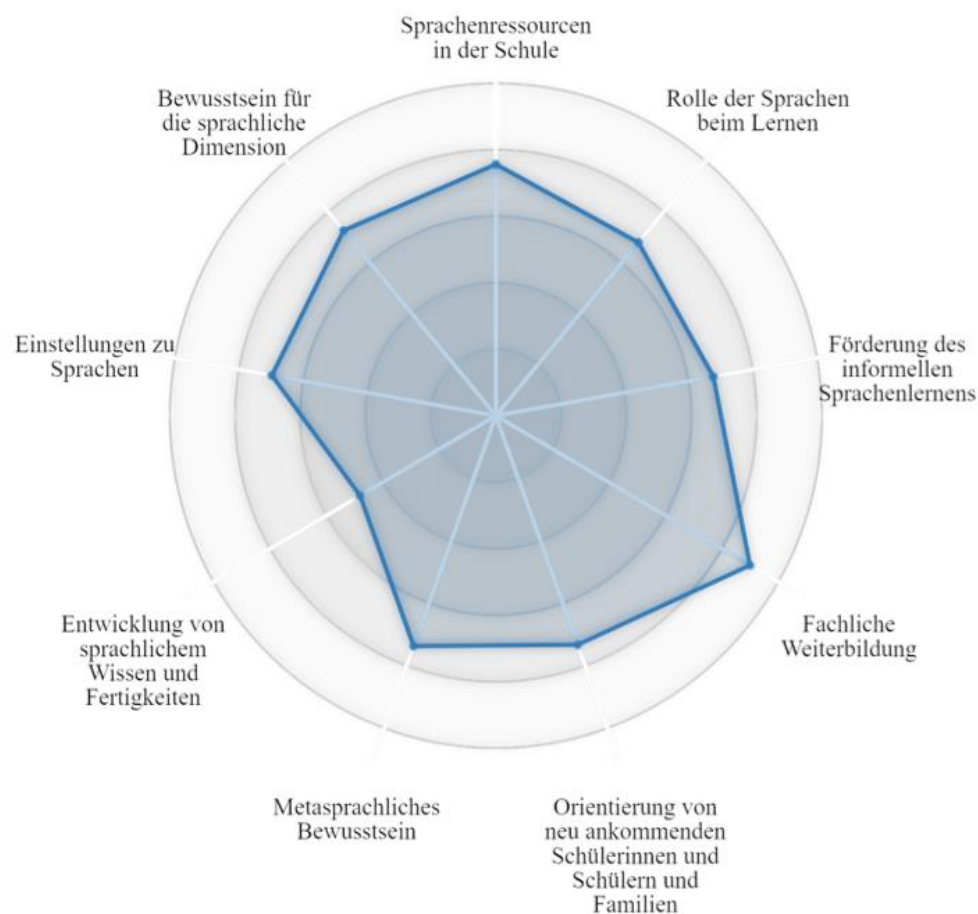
Sprachenressourcen in der Schule

Rolle der Sprachen beim Lernen

Förderung des informellen Sprachenlernens

Fachliche Weiterbildung

Orientierung von neu ankommenden Schülerinnen und Schülern und Familien

Metasprachliches Bewusstsein

Entwicklung von sprachlichem Wissen und Fertigkeiten

Einstellungen zu Sprachen

Bewusstsein für die sprachliche Dimension